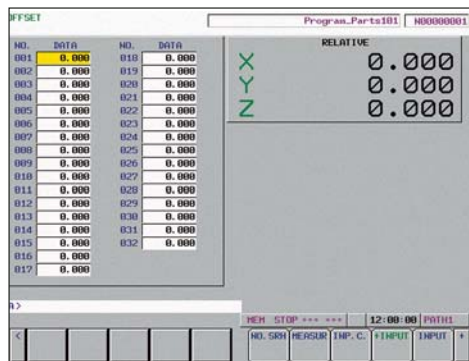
FFSET

Program_Parts101 N00000001

| NO. | DATA | NO. | DATA |
|---|---|---|---|
| 001 | 0.000 | 018 | 0.000 |
| 002 | 0.000 | 019 | 0.000 |
| 003 | 0.000 | 020 | 0.000 |
| 004 | 0.000 | 021 | 0.000 |
| 005 | 0.000 | 022 | 0.000 |
| 006 | 0.000 | 023 | 0.000 |
| 007 | 0.000 | 024 | 0.000 |
| 008 | 0.000 | 025 | 0.000 |
| 009 | 0.000 | 026 | 0.000 |
| 010 | 0.000 | 027 | 0.000 |
| 011 | 0.000 | 028 | 0.000 |
| 012 | 0.000 | 029 | 0.000 |
| 013 | 0.000 | 030 | 0.000 |
| 014 | 0.000 | 031 | 0.000 |
| 015 | 0.000 | 032 | 0.000 |
| 016 | 0.000 | | |
| 017 | 0.000 | | |

RELATIVE

X 0.000
Y 0.000
Z 0.000

A>

MEM STOP *** *** 12:00:00 PATH1

< NO. SRH MEASUR INP. C. +INPUT INPUT +